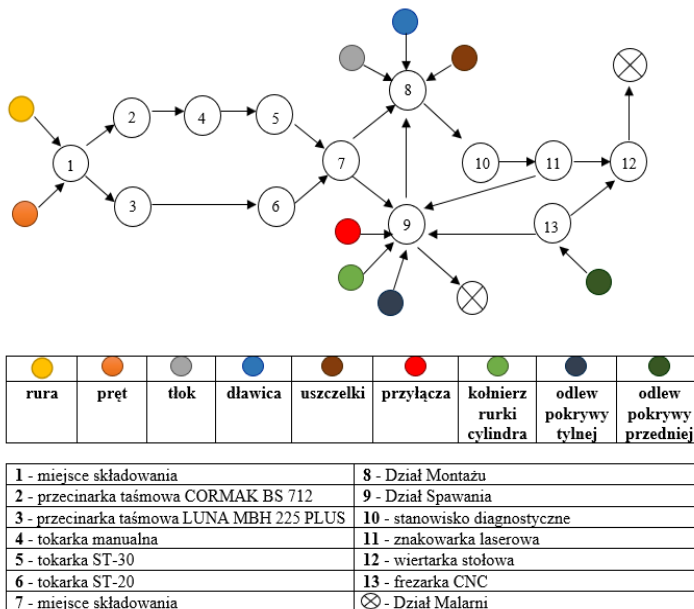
8

2

4

5

1

7

10

11

12

3

6

9

13

| | | | | | | | | |
|---|---|---|---|---|---|---|---|---|
| rura | pręt | tłok | dławica | uszczelki | przyłącza | kołnierz rurki cylindra | odlew pokrywy tylnej | odlew pokrywy przedniej |

| | |
|---|---|
| **1** - miejsce składowania | **8** - Dział Montażu |
| **2** - przecinarka taśmowa CORMAK BS 712 | **9** - Dział Spawania |
| **3** - przecinarka taśmowa LUNA MBH 225 PLUS | **10** - stanowisko diagnostyczne |
| **4** - tokarka manualna | **11** - znakowarka laserowa |
| **5** - tokarka ST-30 | **12** - wiertarka stołowa |
| **6** - tokarka ST-20 | **13** - frezarka CNC |
| **7** - miejsce składowania | ⊗ - Dział Malarni |